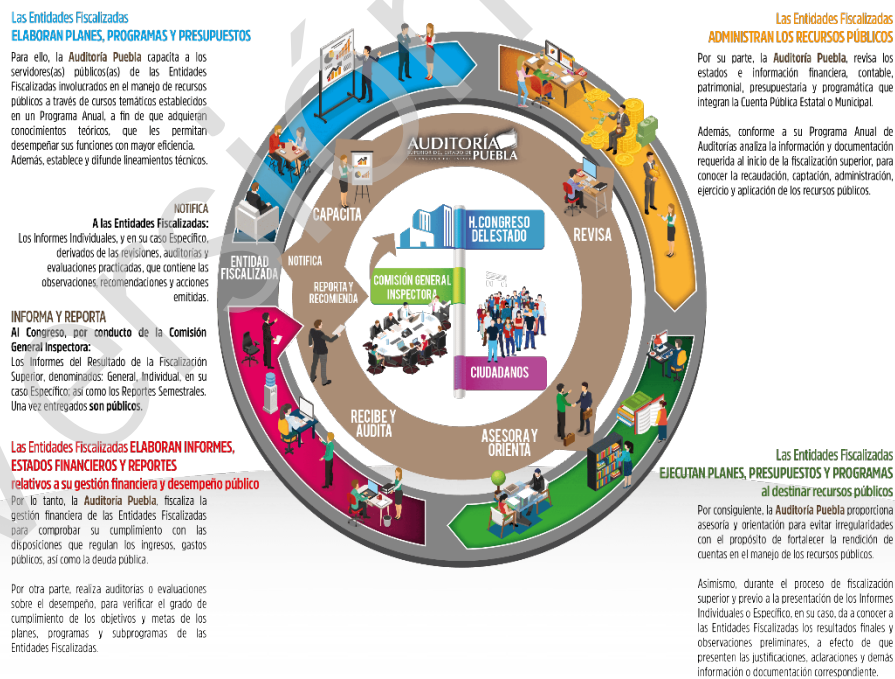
Las Entidades Fiscalizadas
ELABORAN PLANES, PROGRAMAS Y PRESUPUESTOS

Para ello, la Auditoría Puebla capacita a los servidores(as) públicos(as) de las Entidades Fiscalizadas involucrados en el manejo de recursos públicos a través de cursos temáticos establecidos en un Programa Anual, a fin de que adquieran conocimientos teóricos, que les permitan desempeñar sus funciones con mayor eficiencia. Además, establece y difunde lineamientos técnicos.

NOTIFICA
A las Entidades Fiscalizadas:
Los Informes Individuales, y en su caso Específico, derivados de las revisiones, auditorías y evaluaciones practicadas, que contiene las observaciones, recomendaciones y acciones emitidas.

INFORMA Y REPORTA
Al Congreso, por conducto de la Comisión General Inspectora:
Los Informes del Resultado de la Fiscalización Superior, denominados: General, Individual, en su caso Específico; así como los Reportes Semestrales. Una vez entregados son públicos.

Las Entidades Fiscalizadas ELABORAN INFORMES, ESTADOS FINANCIEROS Y REPORTES relativos a su gestión financiera y desempeño público
Por lo tanto, la Auditoría Puebla, fiscaliza la gestión financiera de las Entidades Fiscalizadas para comprobar su cumplimiento con las disposiciones que regulan los ingresos, gastos públicos, así como la deuda pública.

Por otra parte, realiza auditorías o evaluaciones sobre el desempeño, para verificar el grado de cumplimiento de los objetivos y metas de los planes, programas y subprogramas de las Entidades Fiscalizadas.

Las Entidades Fiscalizadas
ADMINISTRAN LOS RECURSOS PÚBLICOS

Por su parte, la Auditoría Puebla, revisa los estados e información financiera, contable, patrimonial, presupuestaria y programática que integran la Cuenta Pública Estatal o Municipal.

Además, conforme a su Programa Anual de Auditorías analiza la información y documentación requerida al inicio de la fiscalización superior, para conocer la recaudación, captación, administración, ejercicio y aplicación de los recursos públicos.

AUDITORÍA PUEBLA

CAPACITA

ENTIDAD FISCALIZADA

NOTIFICA

REPORTA Y RECOMIENDA

H. CONGRESO DEL ESTADO

COMISIÓN GENERAL INSPECTORA

CIUDADANOS

REVISA

RECIBE Y AUDITA

ASESORA Y ORIENTA

Las Entidades Fiscalizadas
EJECUTAN PLANES, PRESUPUESTOS Y PROGRAMAS al destinar recursos públicos

Por consiguiente, la Auditoría Puebla proporciona asesoría y orientación para evitar irregularidades con el propósito de fortalecer la rendición de cuentas en el manejo de los recursos públicos.

Asimismo, durante el proceso de fiscalización superior y previo a la presentación de los Informes Individuales o Específico, en su caso, da a conocer a las Entidades Fiscalizadas los resultados finales y observaciones preliminares, a efecto de que presenten las justificaciones, aclaraciones y demás información o documentación correspondiente.